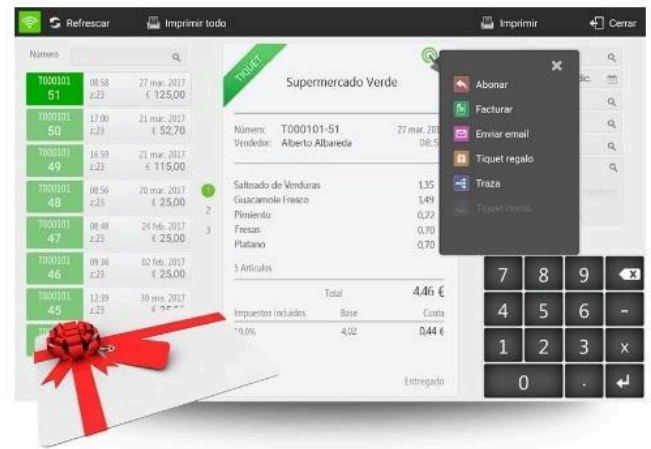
Refrescar
Imprimir todo
Imprimir
Cerrar

Número

T000101 51 08:58 27 mar. 2017 :23 € 125,00
T000101 50 17:00 21 mar. 2017 :23 € 52,70
T000101 49 16:59 21 mar. 2017 :23 € 115,00
T000101 48 08:56 20 mar. 2017 :23 € 25,00
T000101 47 08:48 24 feb. 2017 :23 € 25,00
T000101 46 09:36 02 feb. 2017 :23 € 25,00
T000101 45 12:39 30 ene. 2017 :23 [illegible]

TIQUET
Supermercado Verde

Número: T000101-51 27 mar. 20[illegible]
Vendedor: Alberto Albareda 08:5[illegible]

1 Salteado de Verduras 1,35
Guacamole Fresco 1,49
2 Pimiento 0,22
Fresas 0,70
3 Platano 0,70

5 Artículos

Total 4,46 €

| Impuestos incluidos | Base | Cuota |
|---|---|---|
| 10,0% | 4,02 | 0,44 € |

Entregado

Abonar
Facturar
Enviar email
Tiquet regalo
Traza
Tiquet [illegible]

7 8 9
4 5 6 -
1 2 3 x
0 .